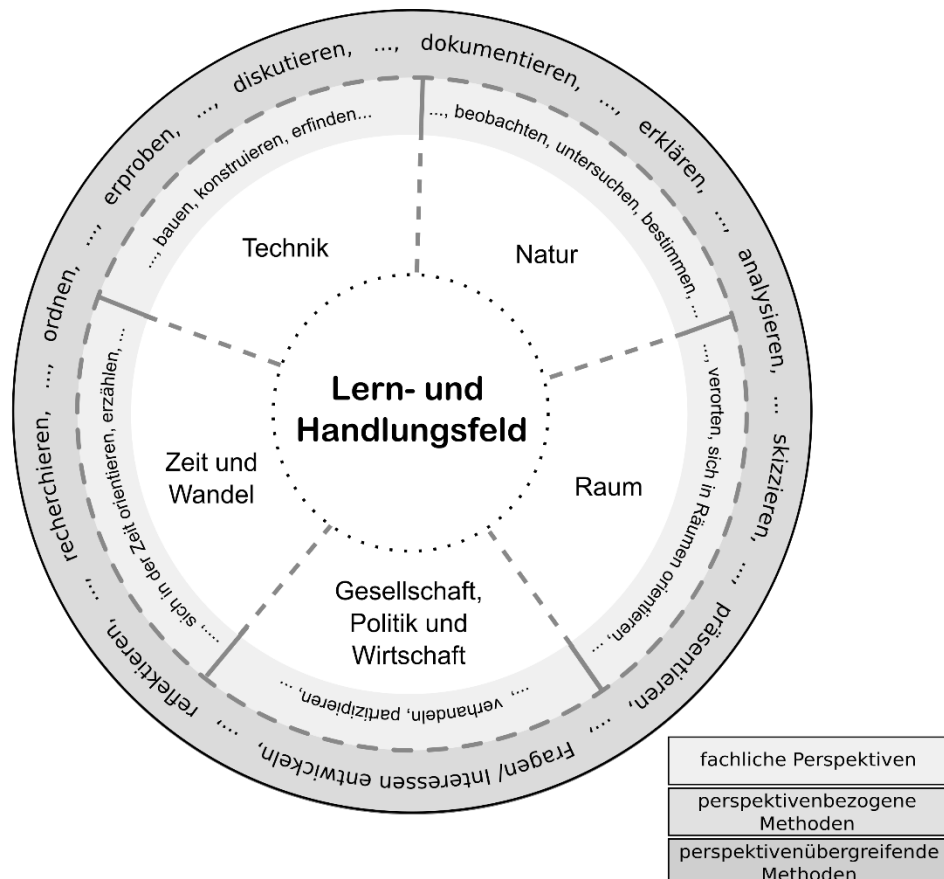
diskutieren, ..., dokumentieren, ..., erklären, ..., analysieren, ... skizzieren, ..., präsentieren, ..., Fragen/ Interessen entwickeln, ..., reflektieren, ..., recherchieren, ..., ordnen, ..., erproben, ...,

..., bauen, konstruieren, erfinden...

..., beobachten, untersuchen, bestimmen, ...

..., verorten, sich in Räumen orientieren, ...

..., verhandeln, partizipieren, ...

..., sich in der Zeit orientieren, erzählen, ...

Technik

Natur

Raum

Gesellschaft, Politik und Wirtschaft

Zeit und Wandel

Lern- und Handlungsfeld

fachliche Perspektiven

perspektivenbezogene Methoden

perspektivenübergreifende Methoden